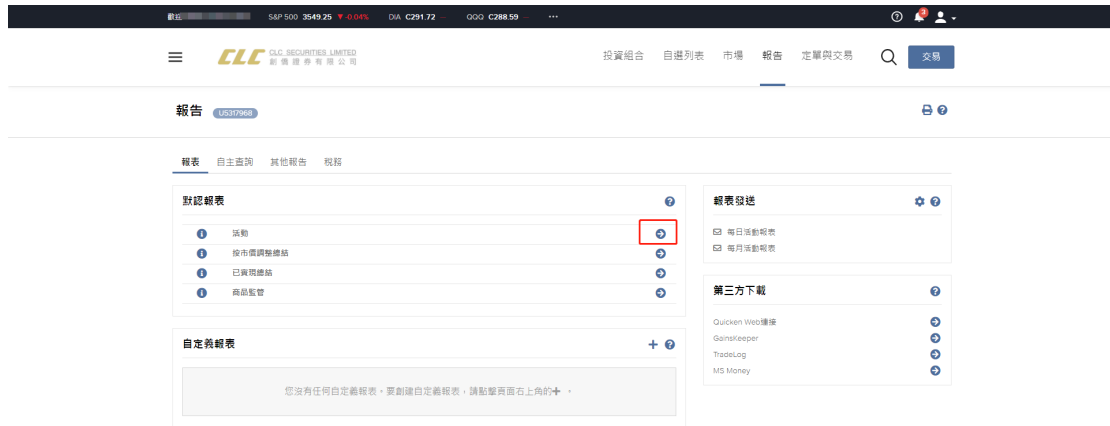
歡迎 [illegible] S&P 500 3549.25 ▼ -0.04% DIA C291.72 QQQ C288.59 ···

3

CLC CLC SECURITIES LIMITED 創 僑 證 券 有 限 公 司

投資組合 自選列表 市場 報告 定單與交易 交易

報告 U5317968

報表 自主查詢 其他報告 稅務

默認報表

活動
按市價調整總結
已實現總結
商品監管

自定義報表

您沒有任何自定義報表。要創建自定義報表，請點擊頁面右上角的 + 。

報表發送

每日活動報表
每月活動報表

第三方下載

Quicken Web連接
GainsKeeper
TradeLog
MS Money